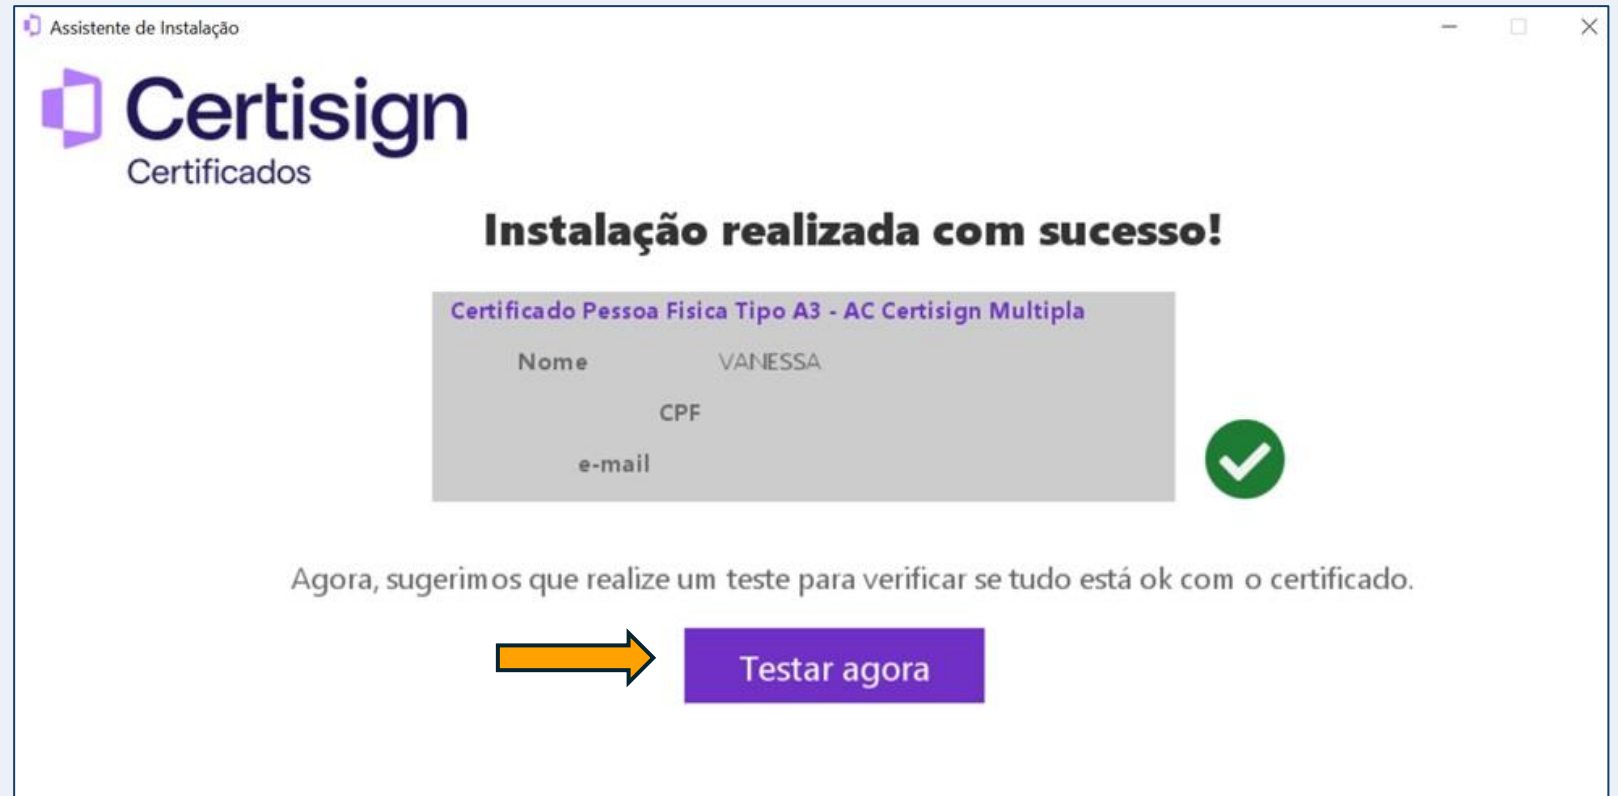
Assistente de Instalação

Certisign
Certificados

Instalação realizada com sucesso!

Certificado Pessoa Fisica Tipo A3 - AC Certisign Multipla

Nome VANESSA

CPF

e-mail

Agora, sugerimos que realize um teste para verificar se tudo está ok com o certificado.

Testar agora